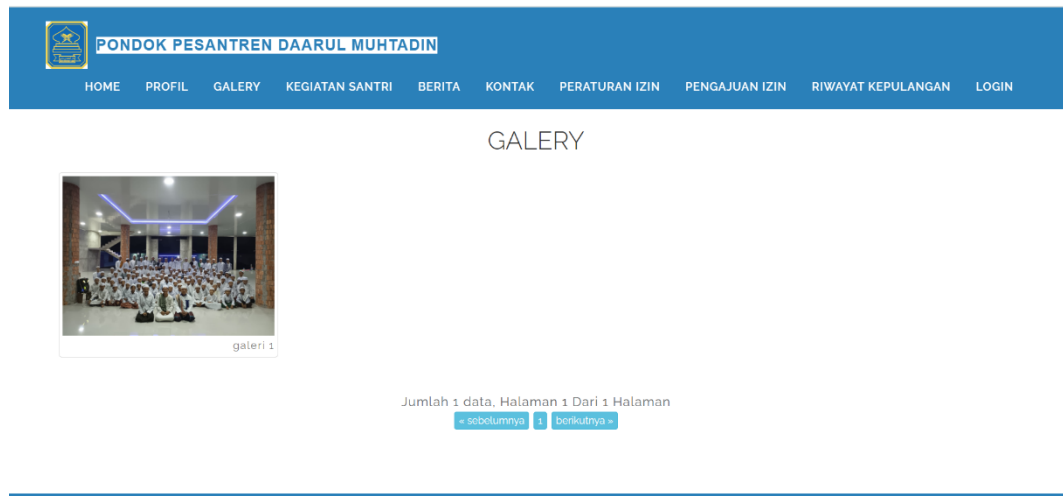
PONDOK PESANTREN DAARUL MUHTADIN

HOME PROFIL GALERY KEGIATAN SANTRI BERITA KONTAK PERATURAN IZIN PENGAJUAN IZIN RIWAYAT KEPULANGAN LOGIN

GALERY

galeri 1

Jumlah 1 data, Halaman 1 Dari 1 Halaman

« sebelumnya 1 berikutnya »